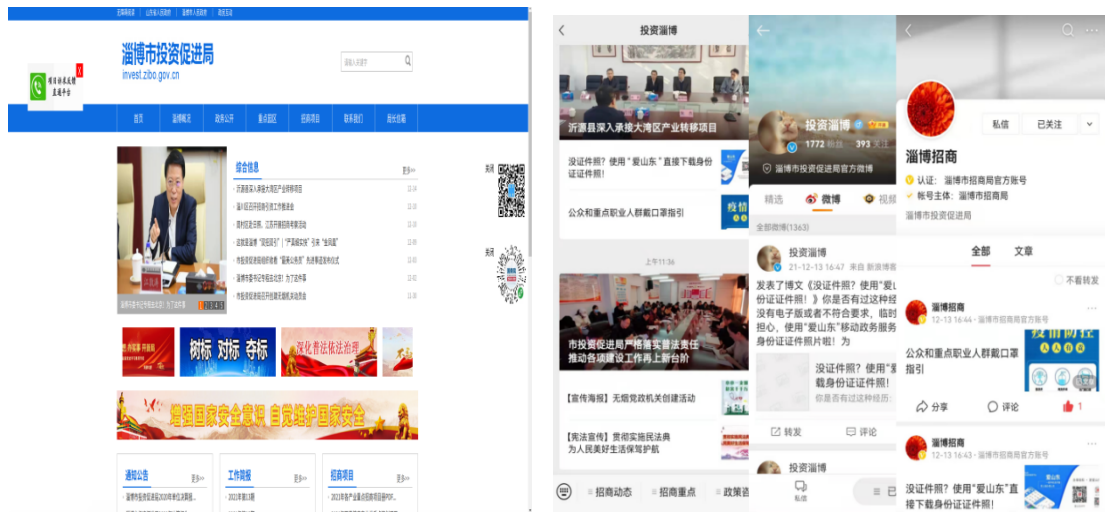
淄博市投资促进局
invest.zibo.gov.cn

首页 淄博概况 政务公开 重点园区 招商项目 联系我们 指长信箱

综合信息 更多

树标 对标 夺标 深化普法依法治理

增强国家安全意识 自觉维护国家安全

通知公告 更多
工作简报 更多
招商项目 更多

投资淄博
沂源县深入承接大湾区产业转移项目
没证件照？使用"爱山东"直接下载身份证证件照！
公众和重点职业人群戴口罩指引
上午11:36
市投资促进局严格落实普法责任 推动各项建设工作再上新台阶
【宣传海报】无烟党政机关创建活动
【宪法宣传】贯彻实施民法典 为人民美好生活保驾护航
招商动态 招商重点 政策咨

投资淄博
1772 393
淄博市投资促进局官方微博
精选 微博 视频
全部微博(1363)
投资淄博
21-12-13 16:47 来自 新浪博客
发表了博文《没证件照？使用"爱山东"直接下载身份证证件照！》你是否有过这种经历没有电子版或者不符合要求，临时担心，使用"爱山东"移动政务服务身份证证件照片啦！为
没证件照？使用"爱山东"直接下载身份证证件照！
你是否有过这种经历
转发 评论
投资淄博
私信

私信 已关注
淄博招商
认证：淄博市招商局官方账号
帐号主体：淄博市招商局
淄博市投资促进局
全部 文章
不看转发
淄博招商
12-13 16:44 · 淄博市招商局官方账号
公众和重点职业人群戴口罩指引
分享 评论 1
淄博招商
12-13 16:43 · 淄博市招商局官方账号
没证件照？使用"爱山东"直接下载身份证证件照！